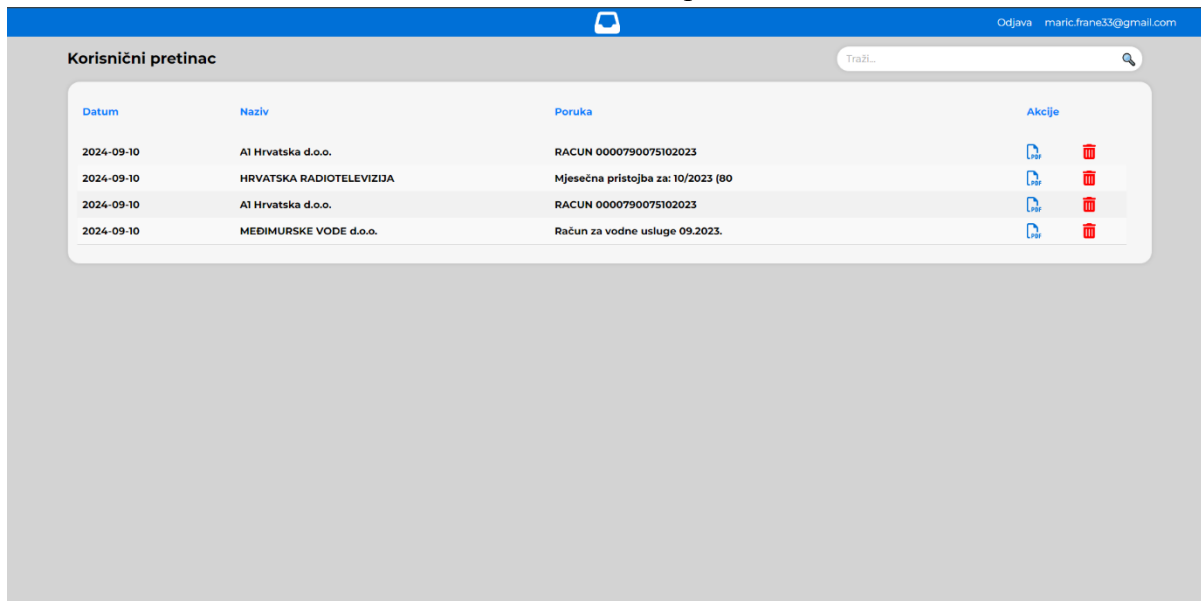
Odjava maric.frane33@gmail.com

Korisnički pretinac

Traži...

| Datum | Naziv | Poruka | Akcije |
|---|---|---|---|
| 2024-09-10 | A1 Hrvatska d.o.o. | RACUN 0000790075102023 | PDF |
| 2024-09-10 | HRVATSKA RADIOTELEVIZIJA | Mjesečna pristojba za: 10/2023 (80 | PDF |
| 2024-09-10 | A1 Hrvatska d.o.o. | RACUN 0000790075102023 | PDF |
| 2024-09-10 | MEĐIMURSKE VODE d.o.o. | Račun za vodne usluge 09.2023. | PDF |